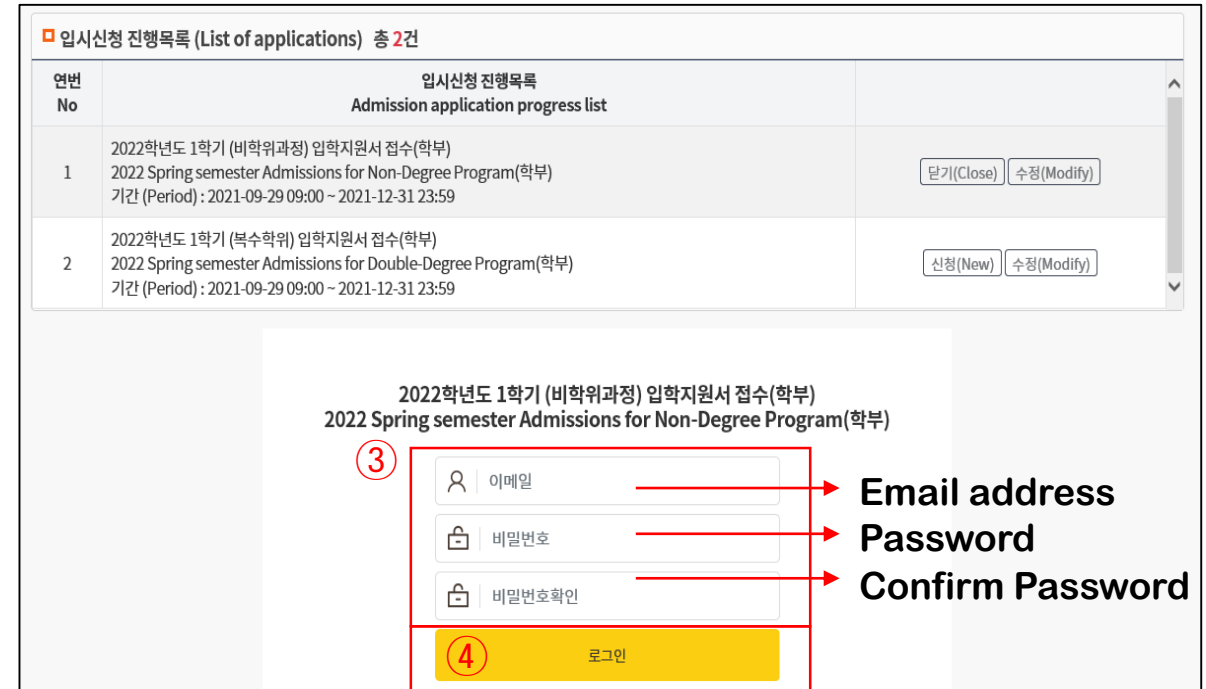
입시신청 진행목록 (List of applications) 총 2건

| 연번 No | 입시신청 진행목록 Admission application progress list | |
|---|---|---|
| 1 | 2022학년도 1학기 (비학위과정) 입학지원서 접수(학부) 2022 Spring semester Admissions for Non-Degree Program(학부) 기간 (Period) : 2021-09-29 09:00 ~ 2021-12-31 23:59 | 닫기(Close) 수정(Modify) |
| 2 | 2022학년도 1학기 (복수학위) 입학지원서 접수(학부) 2022 Spring semester Admissions for Double-Degree Program(학부) 기간 (Period) : 2021-09-29 09:00 ~ 2021-12-31 23:59 | 신청(New) 수정(Modify) |

2022학년도 1학기 (비학위과정) 입학지원서 접수(학부)
2022 Spring semester Admissions for Non-Degree Program(학부)

③

이메일
Email address

비밀번호
Password

비밀번호확인
Confirm Password

④
로그인